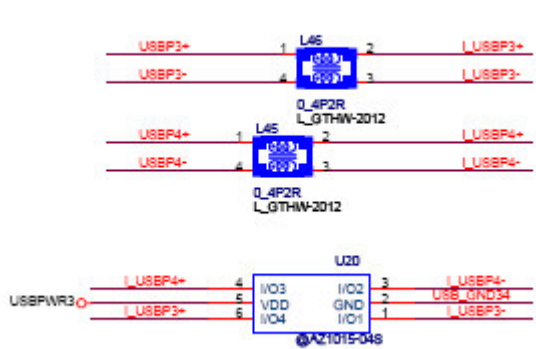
USBP3+
USBP3-
L46
1
2
4
3
I_USBP3+
I_USBP3-
0_4P2R
L_GTHW-2012

USBP4+
USBP4-
L45
1
2
4
3
I_USBP4+
I_USBP4-
0_4P2R
L_GTHW-2012

U20
USBPWR3
I_USBP4+
4
5
I_USBP3+
6
I/O3
VDD
I/O4
I/O2
GND
I/O1
3
2
1
I_USBP4-
USB_GND34
I_USBP3-
@AZ1015-04S